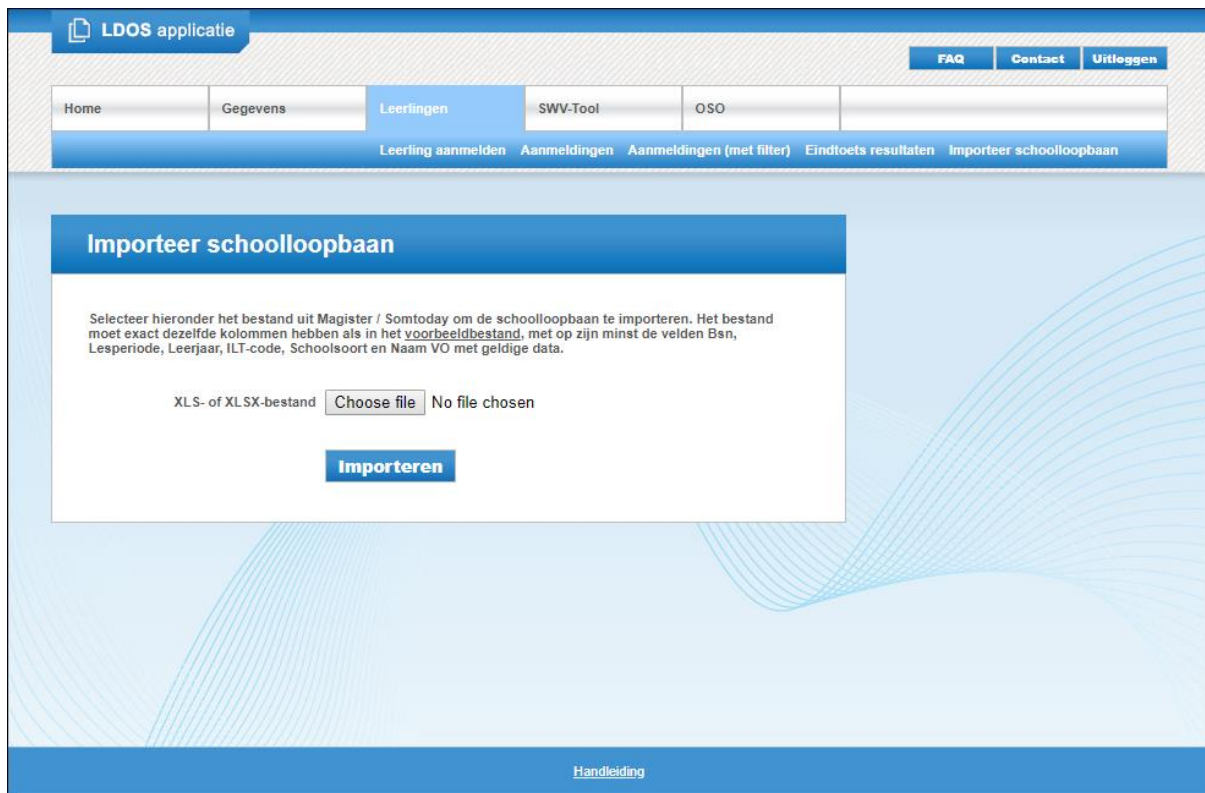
LDOS applicatie

FAQ Contact Uitloggen

Home Gegevens Leerlingen SWV-Tool OSO

Leerling aanmelden Aanmeldingen Aanmeldingen (met filter) Eindtoets resultaten Importeer schoolloopbaan

Importeer schoolloopbaan

Selecteer hieronder het bestand uit Magister / Somtoday om de schoolloopbaan te importeren. Het bestand moet exact dezelfde kolommen hebben als in het voorbeeldbestand, met op zijn minst de velden Bsn, Lesperiode, Leerjaar, ILT-code, Schoolsoort en Naam VO met geldige data.

XLS- of XLSX-bestand Choose file No file chosen

Importeren

Handleiding